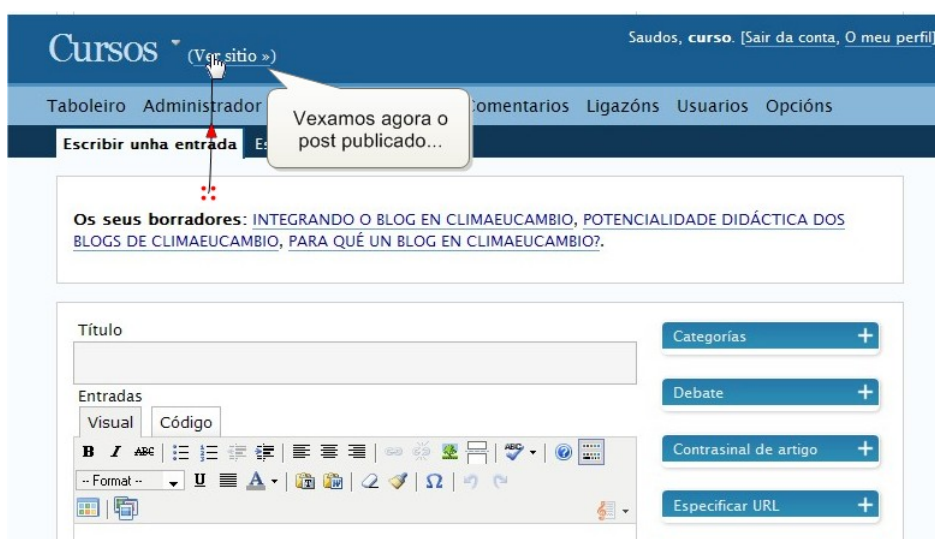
Cursos (Ver sitio »)

Saudos, curso. [Sair da conta, O meu perfil]

Taboleiro Administrador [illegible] Comentarios Ligazóns Usuarios Opcións

Vexamos agora o post publicado...

Escribir unha entrada Es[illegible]

Os seus borradores: INTEGRANDO O BLOG EN CLIMAEUCAMBIO, POTENCIALIDADE DIDÁCTICA DOS BLOGS DE CLIMAEUCAMBIO, PARA QUÉ UN BLOG EN CLIMAEUCAMBIO?.

Título

Entradas

Visual Código

B I ABC

-- Format --

Categorías +

Debate +

Contrasinal de artigo +

Especificar URL +